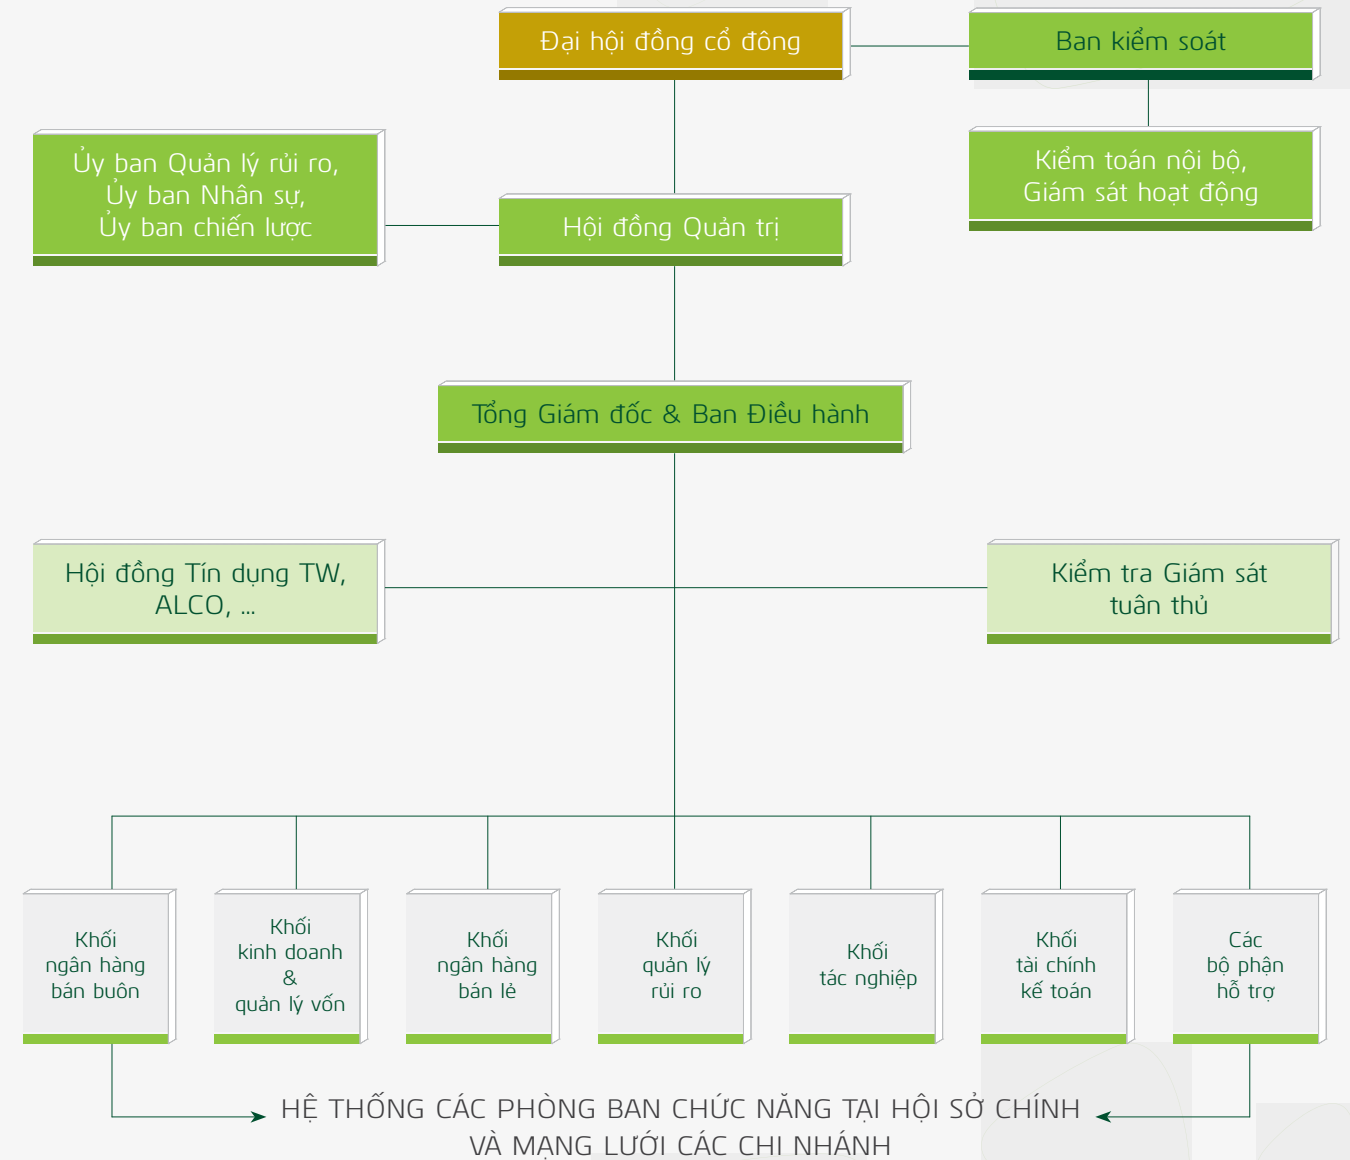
Đại hội đồng cổ đông

Ban kiểm soát

Ủy ban Quản lý rủi ro, Ủy ban Nhân sự, Ủy ban chiến lược

Hội đồng Quản trị

Kiểm toán nội bộ, Giám sát hoạt động

Tổng Giám đốc & Ban Điều hành

Hội đồng Tín dụng TW, ALCO, ...

Kiểm tra Giám sát tuân thủ

Khối ngân hàng bán buôn

Khối kinh doanh & quản lý vốn

Khối ngân hàng bán lẻ

Khối quản lý rủi ro

Khối tác nghiệp

Khối tài chính kế toán

Các bộ phận hỗ trợ

HỆ THỐNG CÁC PHÒNG BAN CHỨC NĂNG TẠI HỘI SỞ CHÍNH VÀ MẠNG LƯỚI CÁC CHI NHÁNH